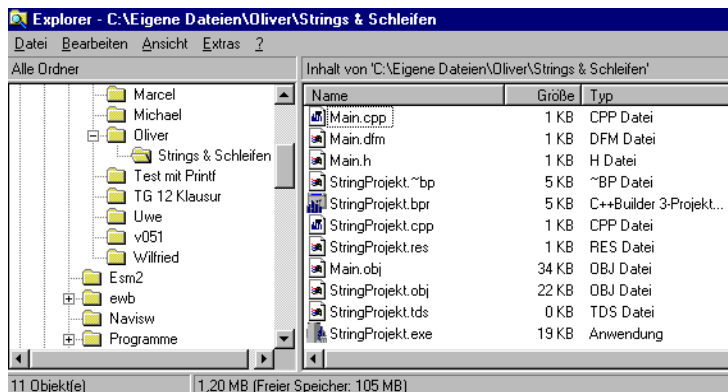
Explorer - C:\Eigene Dateien\Oliver\Strings & Schleifen

Datei Bearbeiten Ansicht Extras ?

Alle Ordner

Marcel
Michael
Oliver
Strings & Schleifen
Test mit Printf
TG 12 Klausur
Uwe
v051
Wilfried
Esm2
ewb
Navisw
Programme

Inhalt von 'C:\Eigene Dateien\Oliver\Strings & Schleifen'

| Name | Größe | Typ |
|---|---|---|
| Main.cpp | 1 KB | CPP Datei |
| Main.dfm | 1 KB | DFM Datei |
| Main.h | 1 KB | H Datei |
| StringProjekt.~bp | 5 KB | ~BP Datei |
| StringProjekt.bpr | 5 KB | C++Builder 3-Projekt... |
| StringProjekt.cpp | 1 KB | CPP Datei |
| StringProjekt.res | 1 KB | RES Datei |
| Main.obj | 34 KB | OBJ Datei |
| StringProjekt.obj | 22 KB | OBJ Datei |
| StringProjekt.tds | 0 KB | TDS Datei |
| StringProjekt.exe | 19 KB | Anwendung |

11 Objekt(e)
1,20 MB (Freier Speicher: 105 MB)